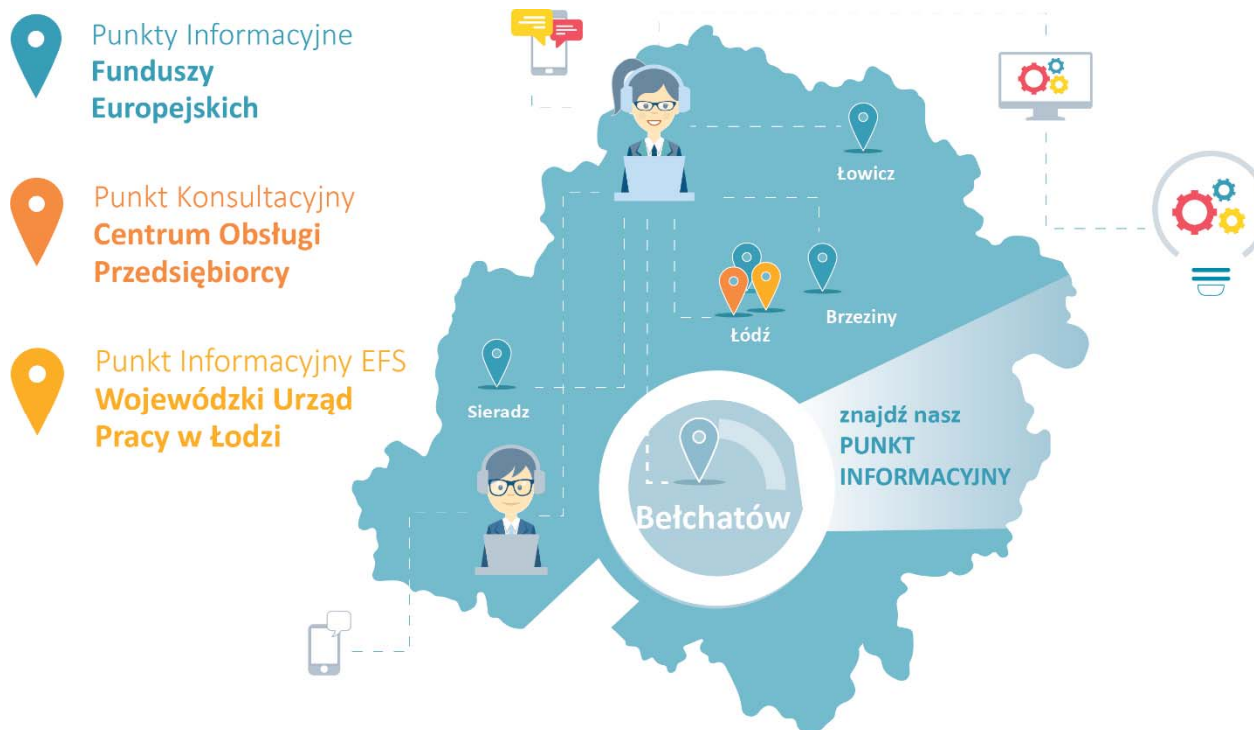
Punkty Informacyjne
Funduszy
Europejskich

Punkt Konsultacyjny
Centrum Obsługi
Przedsiębiorcy

Punkt Informacyjny EFS
Wojewódzki Urząd
Pracy w Łodzi

Łowicz

Brzeziny

Łódź

Sieradz

znajdź nasz
PUNKT
INFORMACYJNY

Bełchatów